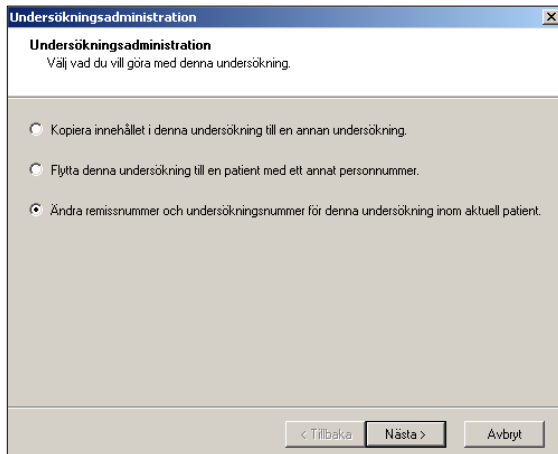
Undersökningsadministration

Undersökningsadministration
Välj vad du vill göra med denna undersökning.

Kopiera innehållet i denna undersökning till en annan undersökning.

Flytta denna undersökning till en patient med ett annat personnummer.

Ändra remissnummer och undersökningsnummer för denna undersökning inom aktuell patient.

< Tillbaka
Nästa >
Avbryt